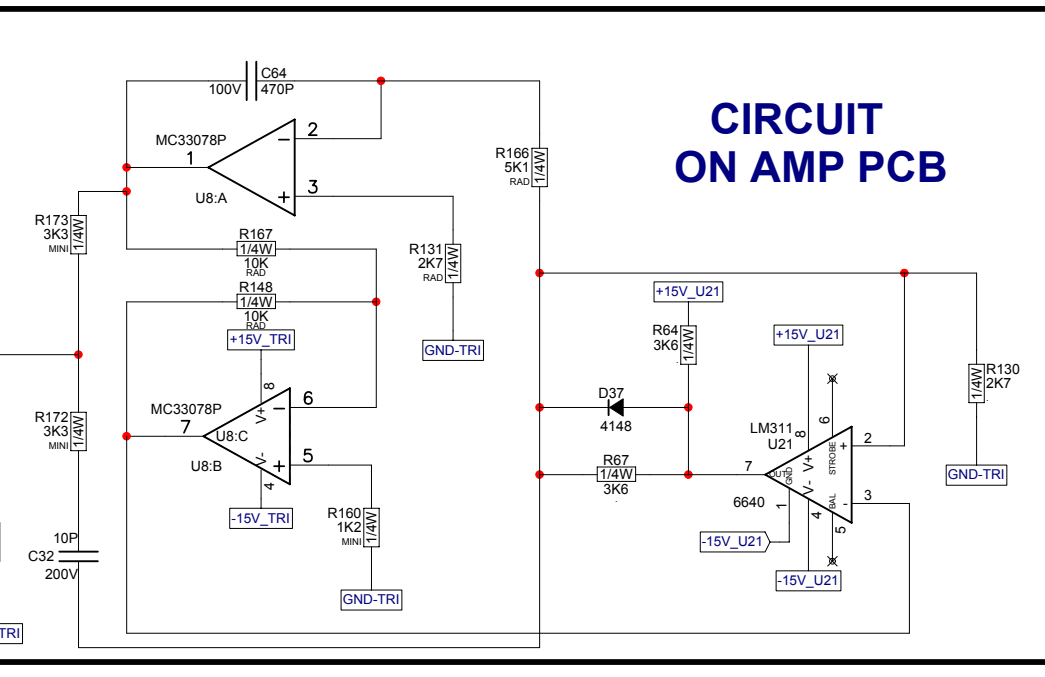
CIRCUIT
ON AMP PCB

C64
100V 470P

MC33078P
1
2
3
U8:A

R173
3K3
MINI
1/4W

R167
1/4W
10K
RAD

R148
1/4W
10K
RAD

R131
2K7
RAD
1/4W

GND-TRI

R166
5K1
RAD
1/4W

+15V_TRI

8
V+
6
MC33078P
7
U8:C
U8:B
V-
4
5

R172
3K3
MINI
1/4W

-15V_TRI

R160
1K2
MINI
1/4W

GND-TRI

10P
C32
200V

TRI

+15V_U21

R64
3K6
1/4W

+15V_U21

D37
4148

R67
1/4W
3K6

LM311
U21
6
8
V+
STROBE
+
2
7
OUT
GND
V-
6640
1
4
BAL
5
-
3

-15V_U21

-15V_U21

R130
2K7
1/4W

GND-TRI